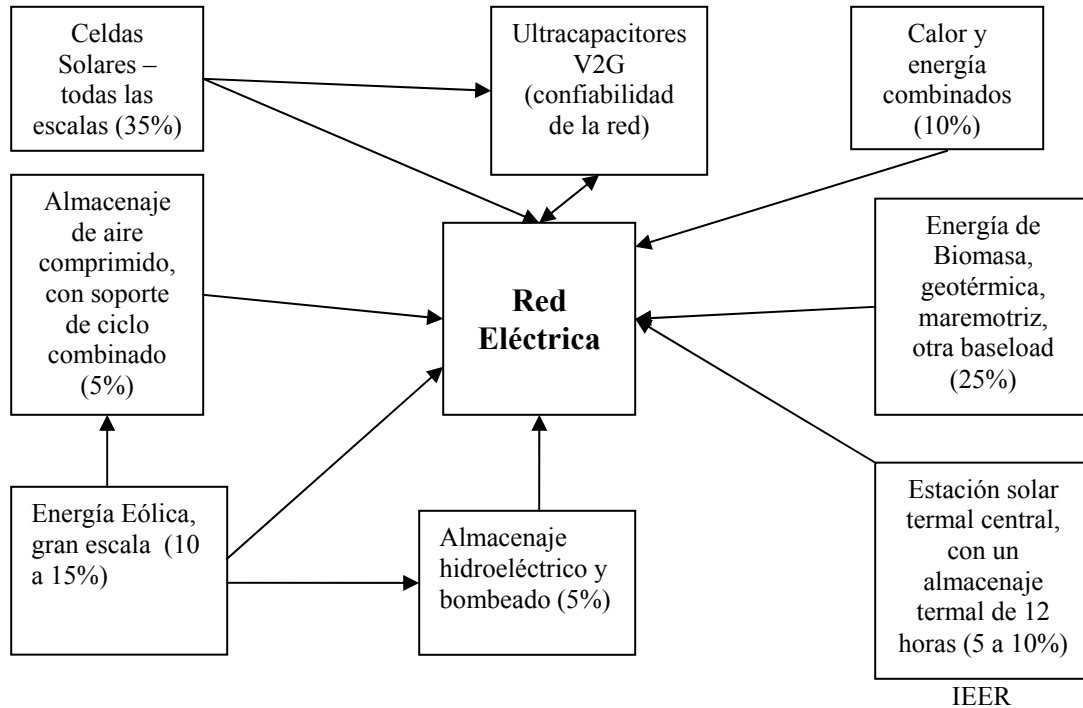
Celdas Solares – todas las escalas (35%)

Ultracapacitores V2G (confiabilidad de la red)

Calor y energía combinados (10%)

Almacenaje de aire comprimido, con soporte de ciclo combinado (5%)

Red Eléctrica

Energía de Biomasa, geotérmica, maremotriz, otra baseload (25%)

Energía Eólica, gran escala (10 a 15%)

Almacenaje hidroeléctrico y bombeado (5%)

Estación solar termal central, con un almacenaje termal de 12 horas (5 a 10%)

IEER